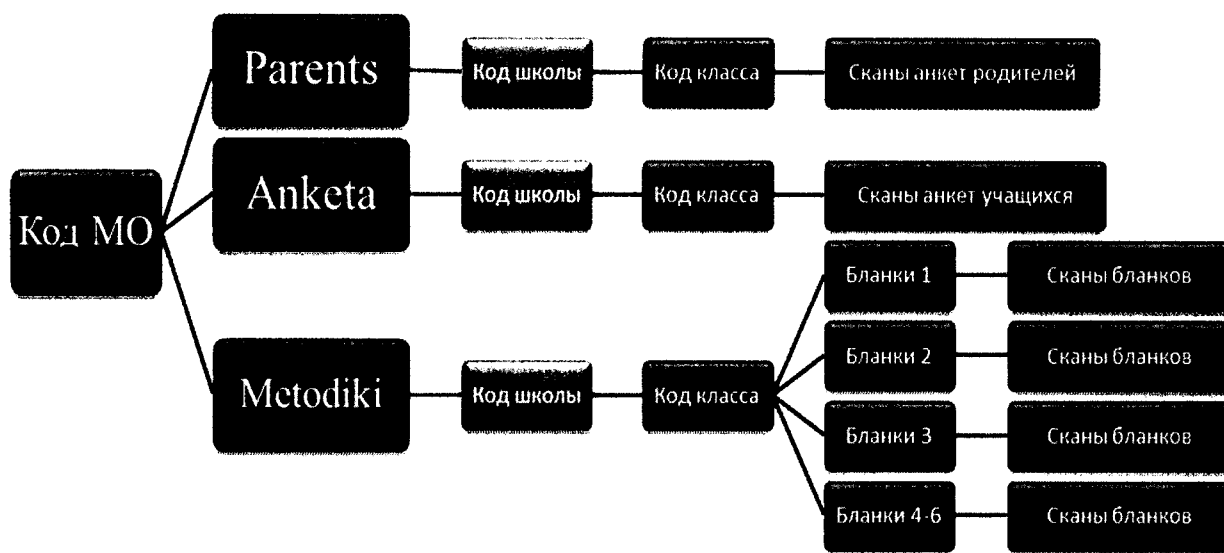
Код МО

Parents

Код школы

Код класса

Сканы анкет родителей

Anketa

Код школы

Код класса

Сканы анкет учащихся

Metodiki

Код школы

Код класса

Бланки 1

Сканы бланков

Бланки 2

Сканы бланков

Бланки 3

Сканы бланков

Бланки 4-6

Сканы бланков